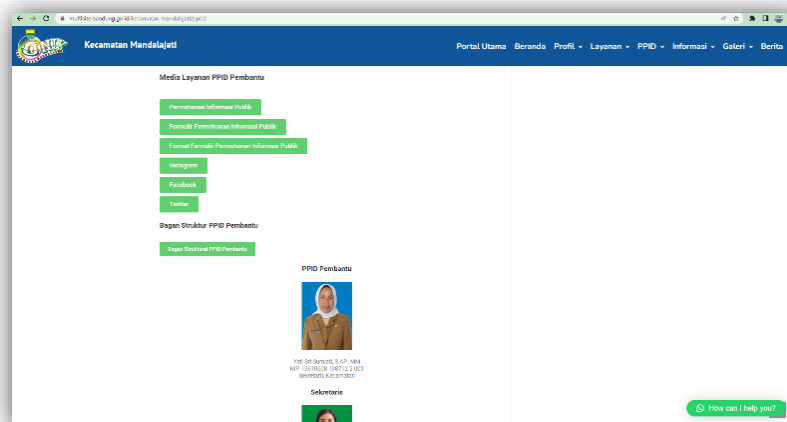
multisite.bandung.go.id/kecamatan-mandalajati/ppid

Kecamatan Mandalajati

Portal Utama Beranda Profil Layanan PPID Informasi Galeri Berita

Media Layanan PPID Pembantu

Permohonan Informasi Publik

Formulir Permohonan Informasi Publik

Format Formulir Permohonan Informasi Publik

Instagram

Facebook

Twitter

Bagan Struktur PPID Pembantu

Bagan Struktural PPID Pembantu

PPID Pembantu

Yeti Sri Sumiarti, S.AP., MM
NIP. 19670608 198712 2 005
Sekretaris Kecamatan

Sekretaris

How can I help you?